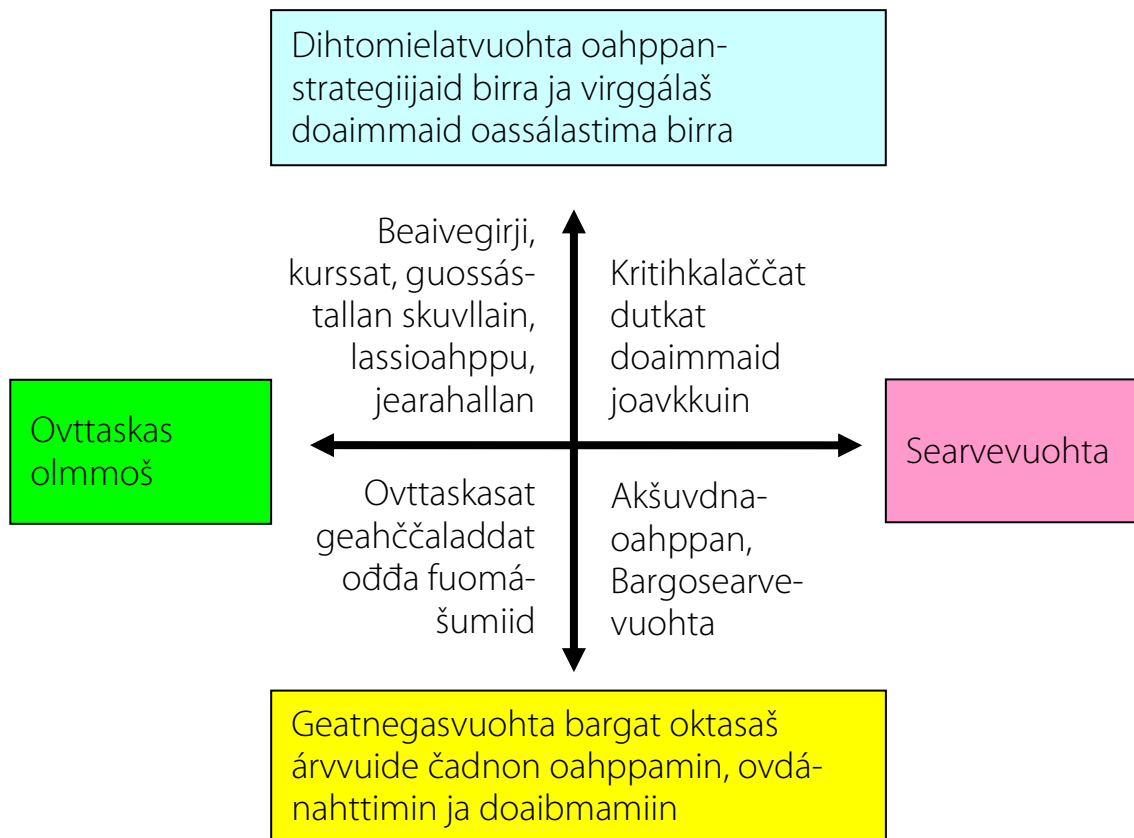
Dihtomielatvuohta oahppanstrategiijaid birra ja virggálaš doaimmaid oassálastima birra

Beaivegirji, kurssat, guossástallan skuvllain, lassioahppu, jearahallan

Kritihkalaččat dutkat doaimmaid joavkkuin

Ovttaskas olmmoš

Searvevuohta

Ovttaskasat geahččaladdat ođđa fuomášumiid

Akšuvdnaoahppan, Bargosearvevuohta

Geatnegasvuohta bargat oktasaš árvvuide čadnon oahppamin, ovdánahttimin ja doaibmamiin